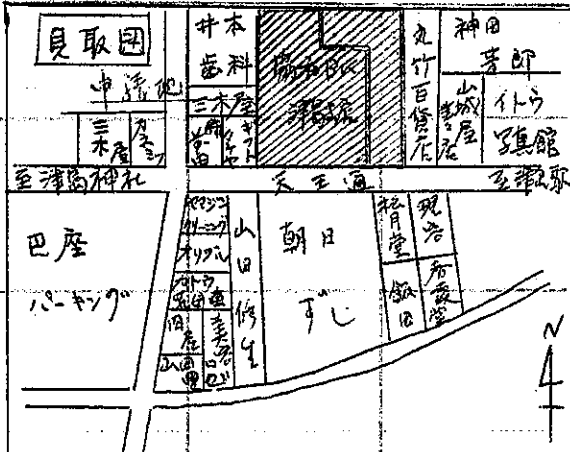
見取図

井本歯科

協和B.C.

津歯院

丸竹百貨店

神田

吉郎

イトウ写真館

中澤他

三木屋

三木屋

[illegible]

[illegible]

ギフト

山城屋

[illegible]

至津島神社

天王通

至津島家

巴座

パーキング

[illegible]

クリーニング

オリヅル

イトウ

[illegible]

旧座

山田

美容

山田修理

朝日

すじ

松月堂

現金

飯田

京霞堂

N